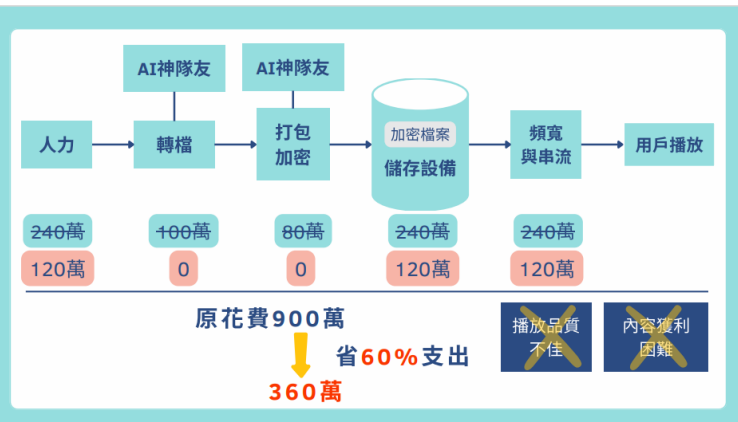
AI神隊友

AI神隊友

人力

轉檔

打包加密

加密檔案

儲存設備

頻寬與串流

用戶播放

~~240萬~~ 120萬

~~100萬~~ 0

~~80萬~~ 0

~~240萬~~ 120萬

~~240萬~~ 120萬

原花費900萬

省60%支出

360萬

播放品質不佳

內容獲利困難